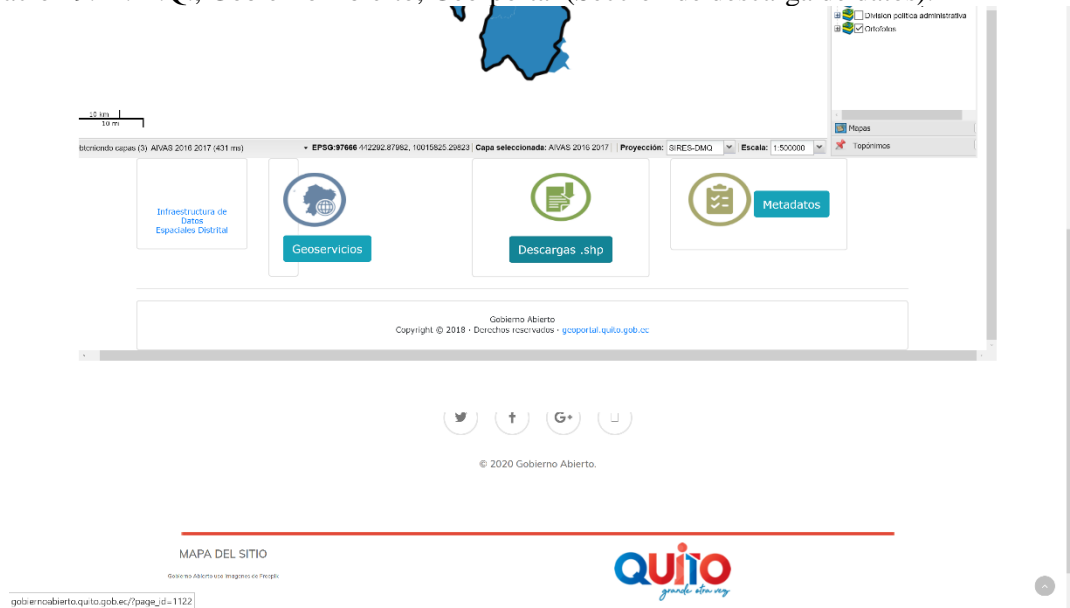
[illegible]

División política administrativa
Ortofotos

10 km
10 mi

Mapas
Topónimos

btteniendo capas (3) AIVAS 2016 2017 (431 ms)

EPSG:97666 442292.87982, 10015825.29823 Capa seleccionada: AIVAS 2016 2017 Proyección: SIRES-DMQ Escala: 1:500000

Infraestructura de Datos Espaciales Distrital

Geoservicios

Descargas .shp

Metadatos

Gobierno Abierto
Copyright © 2018 - Derechos reservados - geoportal.quito.gob.ec

© 2020 Gobierno Abierto.

MAPA DEL SITIO

Gobierno Abierto usa Imagenes de Freepik

QUITO
grande otra vez

gobiernoabierto.quito.gob.ec/?page_id=1122